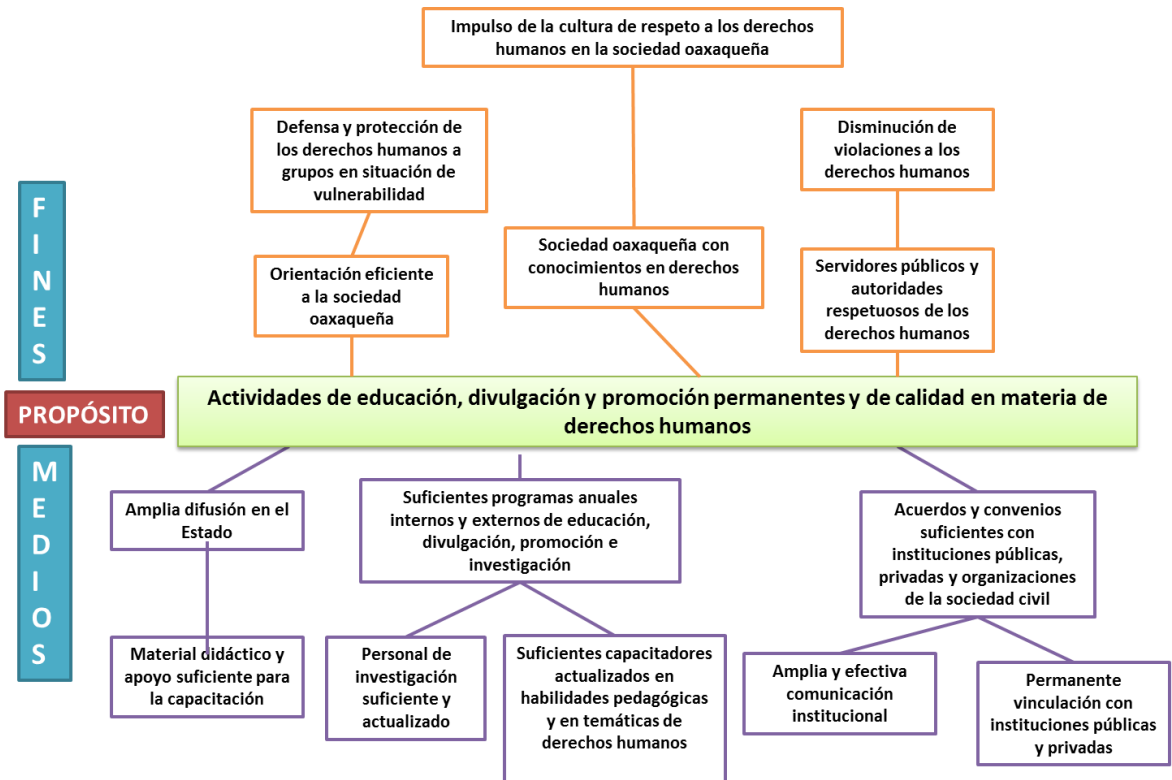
Impulso de la cultura de respeto a los derechos humanos en la sociedad oaxaqueña

Defensa y protección de los derechos humanos a grupos en situación de vulnerabilidad

Disminución de violaciones a los derechos humanos

F I N E S

Orientación eficiente a la sociedad oaxaqueña

Sociedad oaxaqueña con conocimientos en derechos humanos

Servidores públicos y autoridades respetuosos de los derechos humanos

PROPÓSITO

Actividades de educación, divulgación y promoción permanentes y de calidad en materia de derechos humanos

M E D I O S

Amplia difusión en el Estado

Suficientes programas anuales internos y externos de educación, divulgación, promoción e investigación

Acuerdos y convenios suficientes con instituciones públicas, privadas y organizaciones de la sociedad civil

Material didáctico y apoyo suficiente para la capacitación

Personal de investigación suficiente y actualizado

Suficientes capacitadores actualizados en habilidades pedagógicas y en temáticas de derechos humanos

Amplia y efectiva comunicación institucional

Permanente vinculación con instituciones públicas y privadas